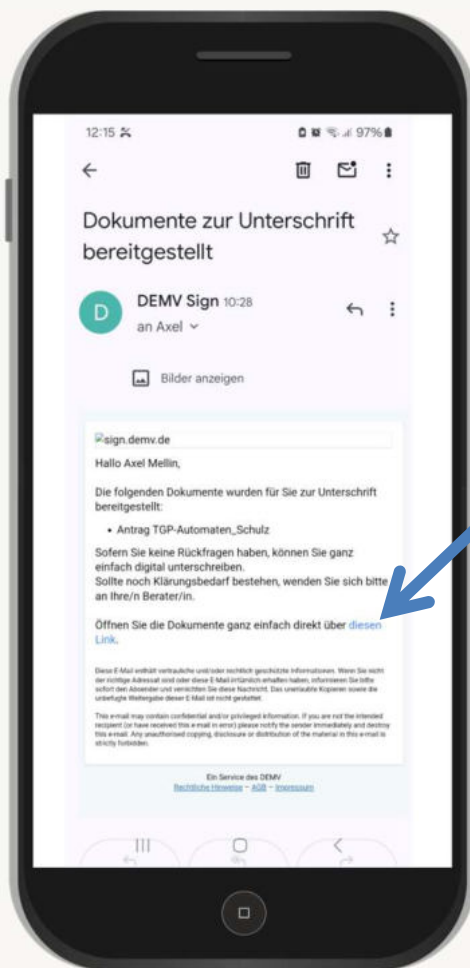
12:15 97%

Dokumente zur Unterschrift bereitgestellt

D DEMV Sign 10:28
an Axel

Bilder anzeigen

sign.demv.de

Hallo Axel Mellin,

Die folgenden Dokumente wurden für Sie zur Unterschrift bereitgestellt:

• Antrag TGP-Automaten_Schulz

Sofern Sie keine Rückfragen haben, können Sie ganz einfach digital unterschreiben.
Sollte noch Klärungsbedarf bestehen, wenden Sie sich bitte an Ihre/n Berater/in.

Öffnen Sie die Dokumente ganz einfach direkt über diesen Link.

Diese E-Mail enthält vertrauliche und/oder rechtlich geschützte Informationen. Wenn Sie nicht der richtige Adressat sind oder diese E-Mail irrtümlich erhalten haben, informieren Sie bitte sofort den Absender und vernichten Sie diese Nachricht. Das unerlaubte Kopieren sowie die unbefugte Weitergabe dieser E-Mail ist nicht gestattet.

This e-mail may contain confidential and/or privileged information. If you are not the intended recipient (or have received this e-mail in error) please notify the sender immediately and destroy this e-mail. Any unauthorised copying, disclosure or distribution of the material in this e-mail is strictly forbidden.

Ein Service des DEMV
Rechtliche Hinweise – AGB – Impressum